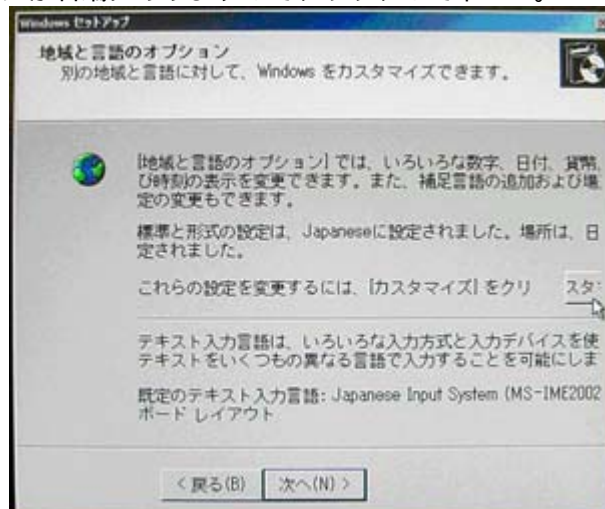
Windows セットアップ

地域と言語のオプション
別の地域と言語に対して、Windows をカスタマイズできます。

[地域と言語のオプション] では、いろいろな数字、日付、貨幣、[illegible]び時刻の表示を変更できます。また、補足言語の追加および場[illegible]定の変更もできます。

標準と形式の設定は、Japaneseに設定されました。場所は、日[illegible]定されました。

これらの設定を変更するには、[カスタマイズ] をクリ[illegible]

スタ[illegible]

テキスト入力言語は、いろいろな入力方式と入力デバイスを使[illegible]テキストをいくつもの異なる言語で入力することを可能にしま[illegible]

既定のテキスト入力言語: Japanese Input System (MS-IME2002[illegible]ボード レイアウト

< 戻る(B)　次へ(N) >